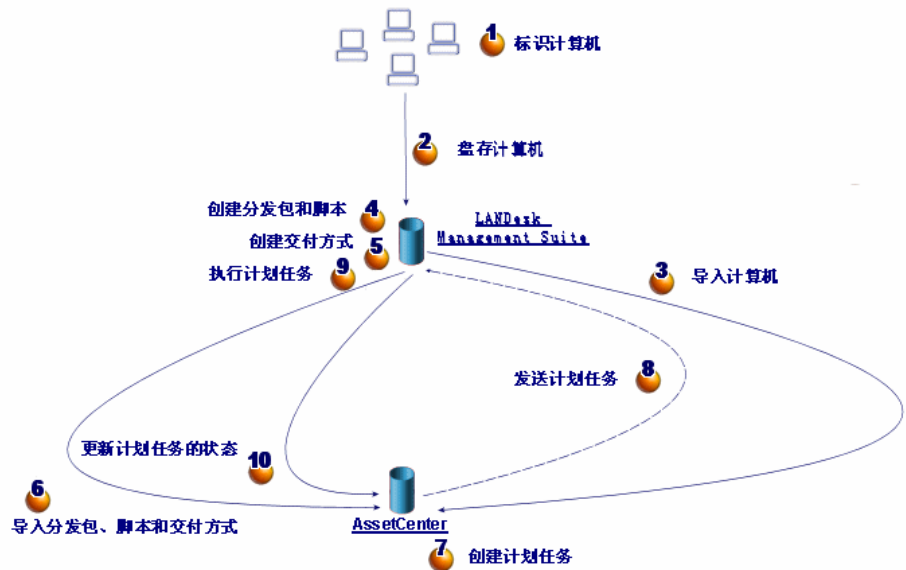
1 标识计算机

2 盘存计算机

4 创建分发包和脚本
5 创建交付方式
9 执行计划任务

LANDesk Management Suite

3 导入计算机

8 发送计划任务

更新计划任务的状态 10

6 导入分发包、脚本和交付方式

AssetCenter

7 创建计划任务